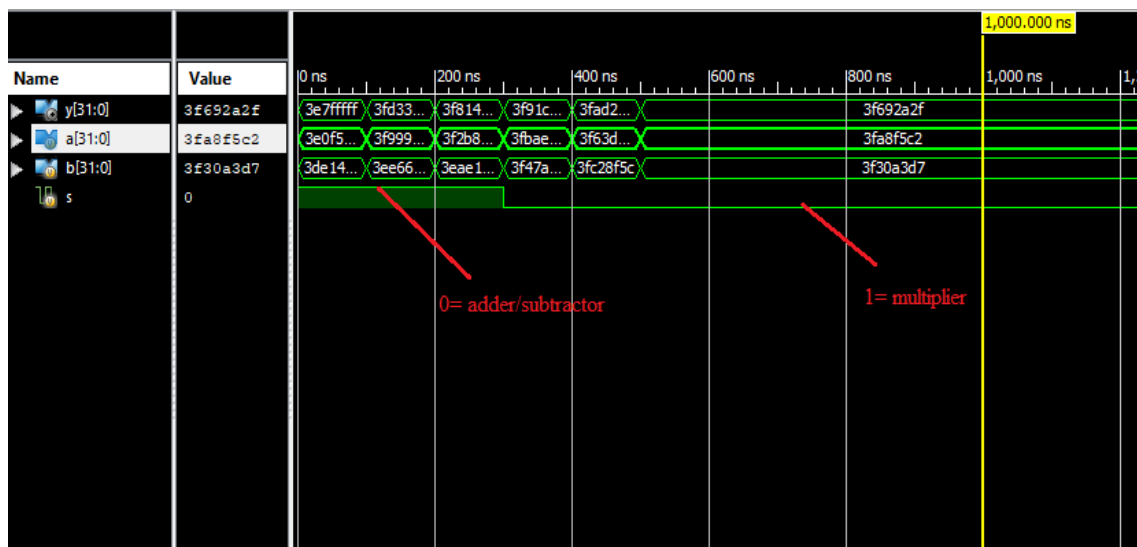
1,000.000 ns

| Name | Value |
|---|---|
| y[31:0] | 3f692a2f |
| a[31:0] | 3fa8f5c2 |
| b[31:0] | 3f30a3d7 |
| s | 0 |

0 ns 200 ns 400 ns 600 ns 800 ns 1,000 ns 1,

3e7fffff 3fd33... 3f814... 3f91c... 3fad2... 3f692a2f

3e0f5... 3f999... 3f2b8... 3fbae... 3f63d... 3fa8f5c2

3de14... 3ee66... 3eae1... 3f47a... 3fc28f5c 3f30a3d7

0= adder/subtractor

1= multiplier